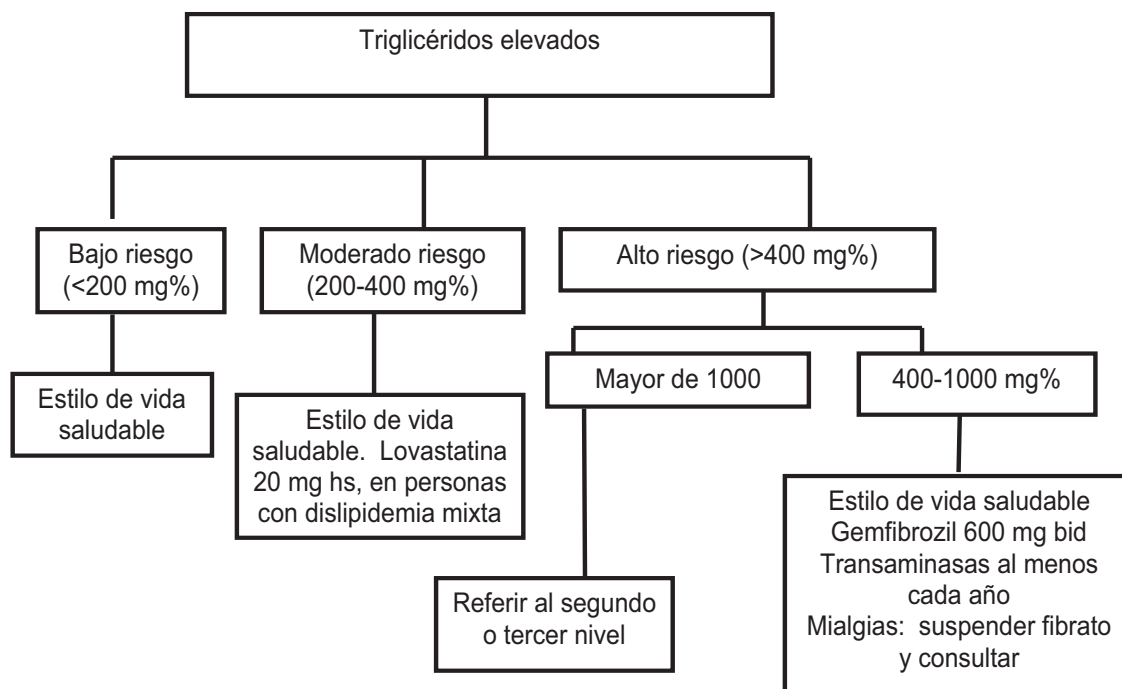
Triglicéridos elevados

Bajo riesgo (<200 mg%)

Moderado riesgo (200-400 mg%)

Alto riesgo (>400 mg%)

Estilo de vida saludable

Estilo de vida saludable. Lovastatina 20 mg hs, en personas con dislipidemia mixta

Mayor de 1000

400-1000 mg%

Referir al segundo o tercer nivel

Estilo de vida saludable
Gemfibrozil 600 mg bid
Transaminasas al menos cada año
Mialgias: suspender fibrato y consultar